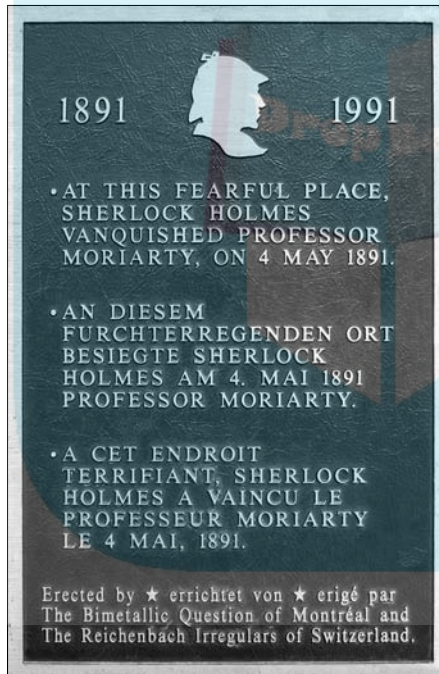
1891 1991

•AT THIS FEARFUL PLACE, SHERLOCK HOLMES VANQUISHED PROFESSOR MORIARTY, ON 4 MAY 1891.

•AN DIESEM FURCHTERREGENDEN ORT BESIEGTE SHERLOCK HOLMES AM 4. MAI 1891 PROFESSOR MORIARTY.

•A CET ENDROIT TERRIFIANT, SHERLOCK HOLMES A VAINCU LE PROFESSEUR MORIARTY LE 4 MAI, 1891.

Erected by ★ errichtet von ★ erigé par The Bimetallic Question of Montréal and The Reichenbach Irregulars of Switzerland.